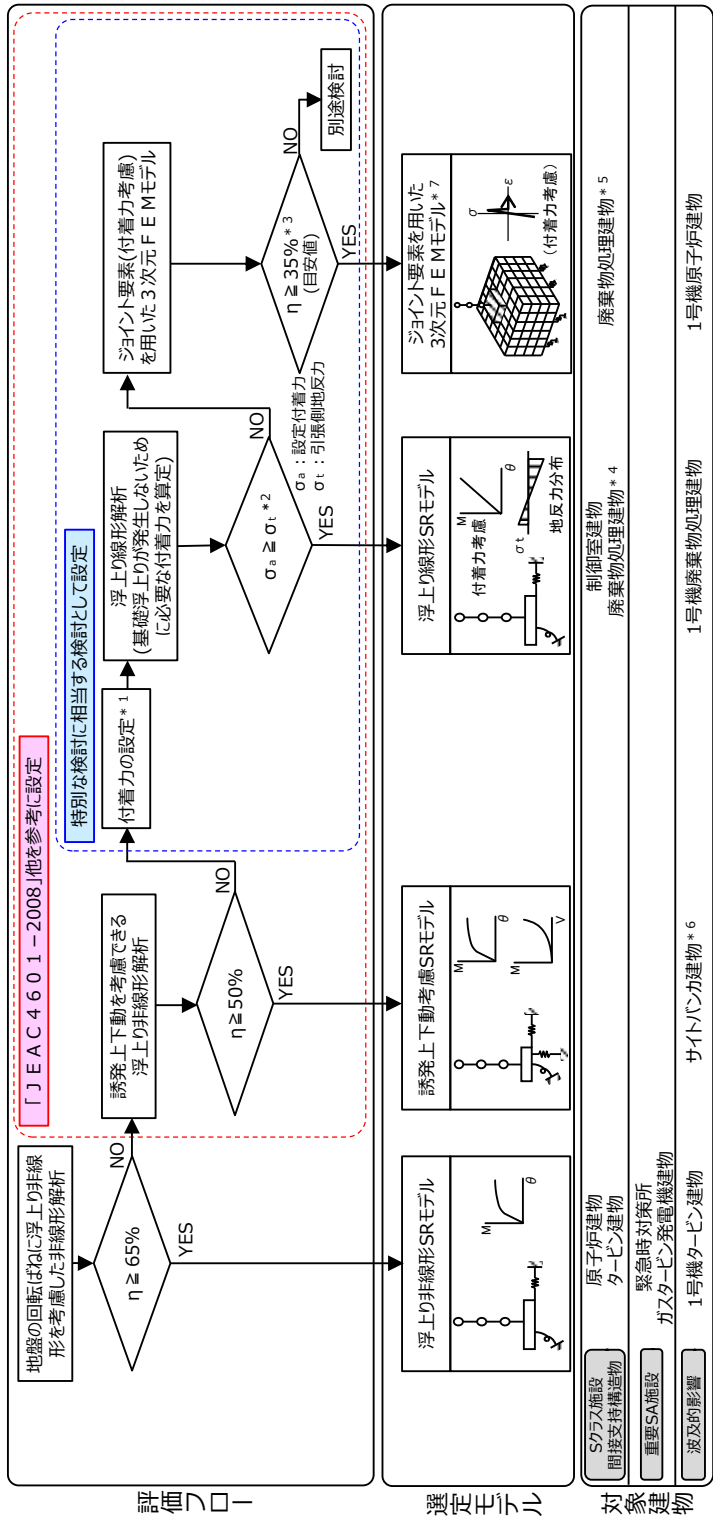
評価フロー

地盤の回転ばね に浮上り非線形を考慮した非線形解析

$\eta \geq 65\%$

NO

YES

「ＪＥＡＣ４６０１－２００８」他を参考に設定

誘発上下動を考慮できる浮上り非線形解析

$\eta \geq 50\%$

NO

YES

特別な検討に相当する検討として設定

付着力の設定＊１

浮上り線形解析（基礎浮上りが発生しないために必要な付着力を算定）

$\sigma_a \geq \sigma_t$＊２

$\sigma_a$：設定付着力
$\sigma_t$：引張側地反力

NO

YES

ジョイント要素（付着力考慮）を用いた３次元ＦＥＭモデル

$\eta \geq 35\%$＊３（目安値）

NO

YES

別途検討

選定モデル

浮上り非線形SRモデル

M

$\theta$

誘発上下動考慮SRモデル

M

$\theta$

M

V

浮上り線形SRモデル

付着力考慮

M

$\theta$

$\sigma_t$

地反力分布

ジョイント要素を用いた3次元ＦＥＭモデル＊７

$\sigma$

$\varepsilon$

（付着力考慮）

対象建物

Sクラス施設
間接支持構造物

重要SA施設

波及的影響

原子炉建物
タービン建物

緊急時対策所
ガスタービン発電機建物

1号機タービン建物

サイトバンカ建物＊６

制御室建物
廃棄物処理建物＊４

1号機廃棄物処理建物

廃棄物処理建物＊５

1号機原子炉建物